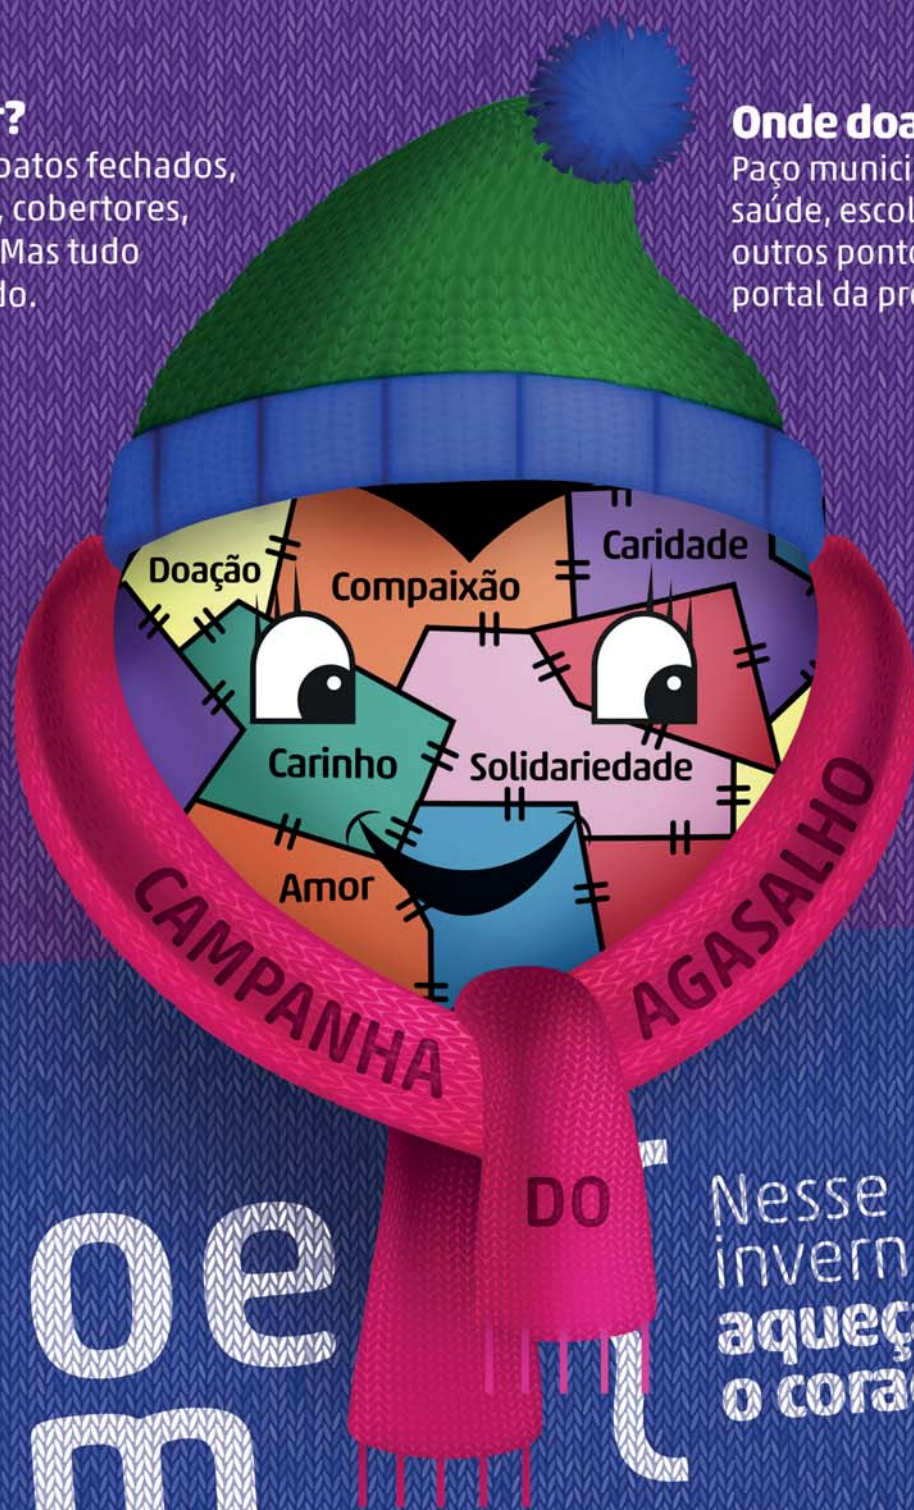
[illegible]r?
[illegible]patos fechados, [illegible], cobertores, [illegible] Mas tudo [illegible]do.

Onde doa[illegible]
Paço munici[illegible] saúde, escol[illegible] outros ponto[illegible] portal da pr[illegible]

Doação
Compaixão
Caridade
Carinho
Solidariedade
Amor

CAMPANHA DO AGASALHO

oe
m

Nesse
invern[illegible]
aqueç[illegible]
o cora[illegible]